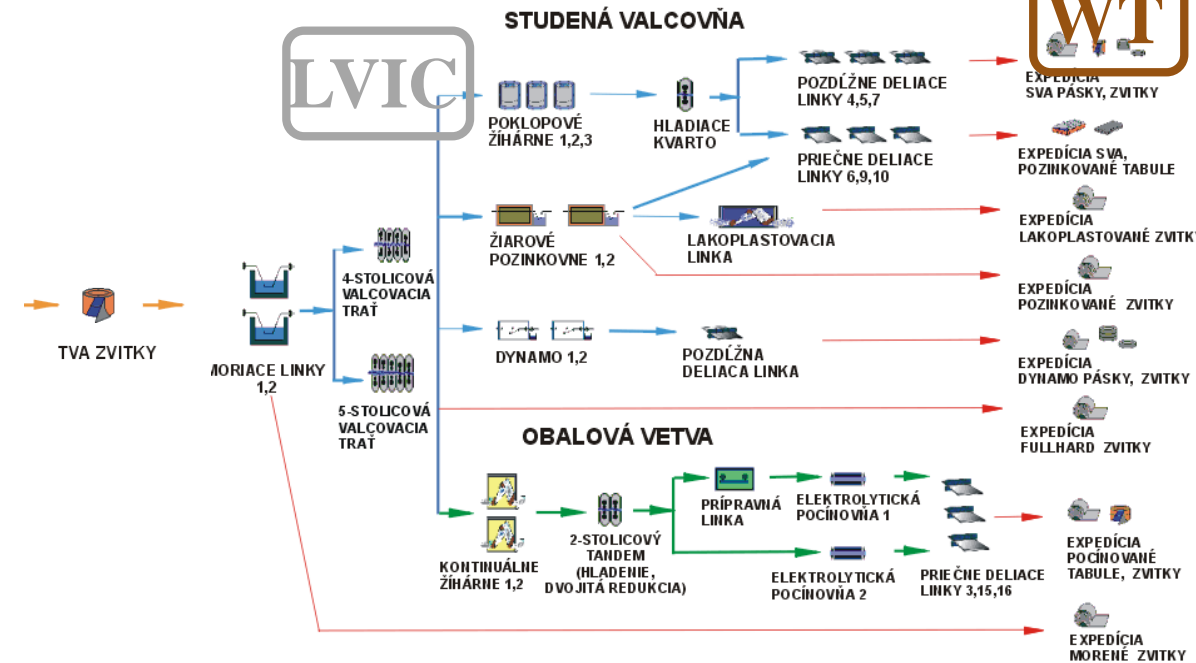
STUDENÁ VALCOVŇA

LVIC

WT

TVA ZVITKY

MORIACE LINKY 1,2

4-STOLICOVÁ VALCOVACIA TRAŤ

5-STOLICOVÁ VALCOVACIA TRAŤ

POKLOPOVÉ ŽÍHÁRNE 1,2,3

HLADIACE KVARTO

POZDĹŽNE DELIACE LINKY 4,5,7

PRIEČNE DELIACE LINKY 6,9,10

EXPEDÍCIA SVA PÁSKY, ZVITKY

EXPEDÍCIA SVA, POZINKOVANÉ TABULE

ŽIAROVÉ POZINKOVNE 1,2

LAKOPLASTOVACIA LINKA

EXPEDÍCIA LAKOPLASTOVANÉ ZVITKY

EXPEDÍCIA POZINKOVANÉ ZVITKY

DYNAMO 1,2

POZDĹŽNA DELIACA LINKA

EXPEDÍCIA DYNAMO PÁSKY, ZVITKY

EXPEDÍCIA FULLHARD ZVITKY

OBALOVÁ VETVA

KONTINUÁLNE ŽÍHÁRNE 1,2

2-STOLICOVÝ TANDEM (HLADENIE, DVOJITÁ REDUKCIA)

PRÍPRAVNÁ LINKA

ELEKTROLYTICKÁ POCÍNOVŇA 1

ELEKTROLYTICKÁ POCÍNOVŇA 2

PRIEČNE DELIACE LINKY 3,15,16

EXPEDÍCIA POCÍNOVANÉ TABULE, ZVITKY

EXPEDÍCIA MORENÉ ZVITKY